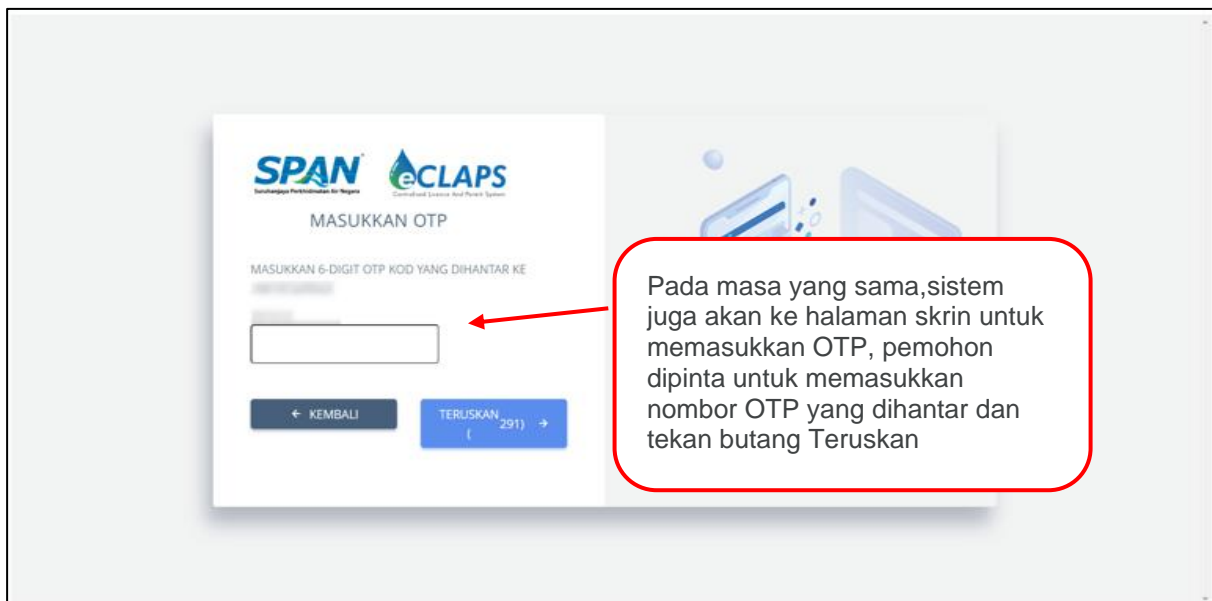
SPAN
Suruhanjaya Perkhidmatan Air Negara

eCLAPS
Centralised Licence And Permit System

MASUKKAN OTP

MASUKKAN 6-DIGIT OTP KOD YANG DIHANTAR KE
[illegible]

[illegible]

← KEMBALI

TERUSKAN ( 291) →

Pada masa yang sama,sistem juga akan ke halaman skrin untuk memasukkan OTP, pemohon dipinta untuk memasukkan nombor OTP yang dihantar dan tekan butang Teruskan